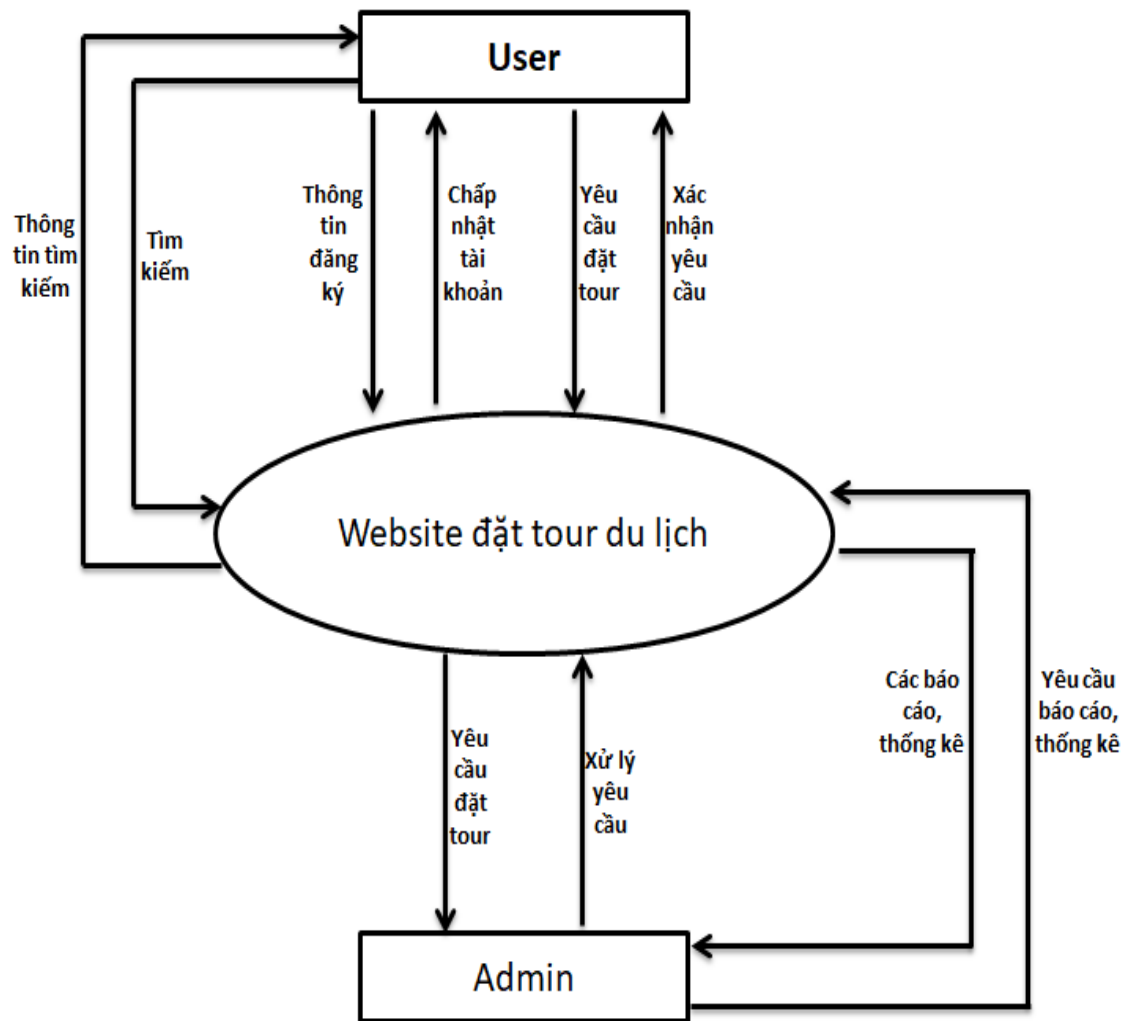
User

Thông tin tìm kiếm

Tìm kiếm

Thông tin đăng ký

Chấp nhật tài khoản

Yêu cầu đặt tour

Xác nhận yêu cầu

Website đặt tour du lịch

Yêu cầu đặt tour

Xử lý yêu cầu

Các báo cáo, thống kê

Yêu cầu báo cáo, thống kê

Admin